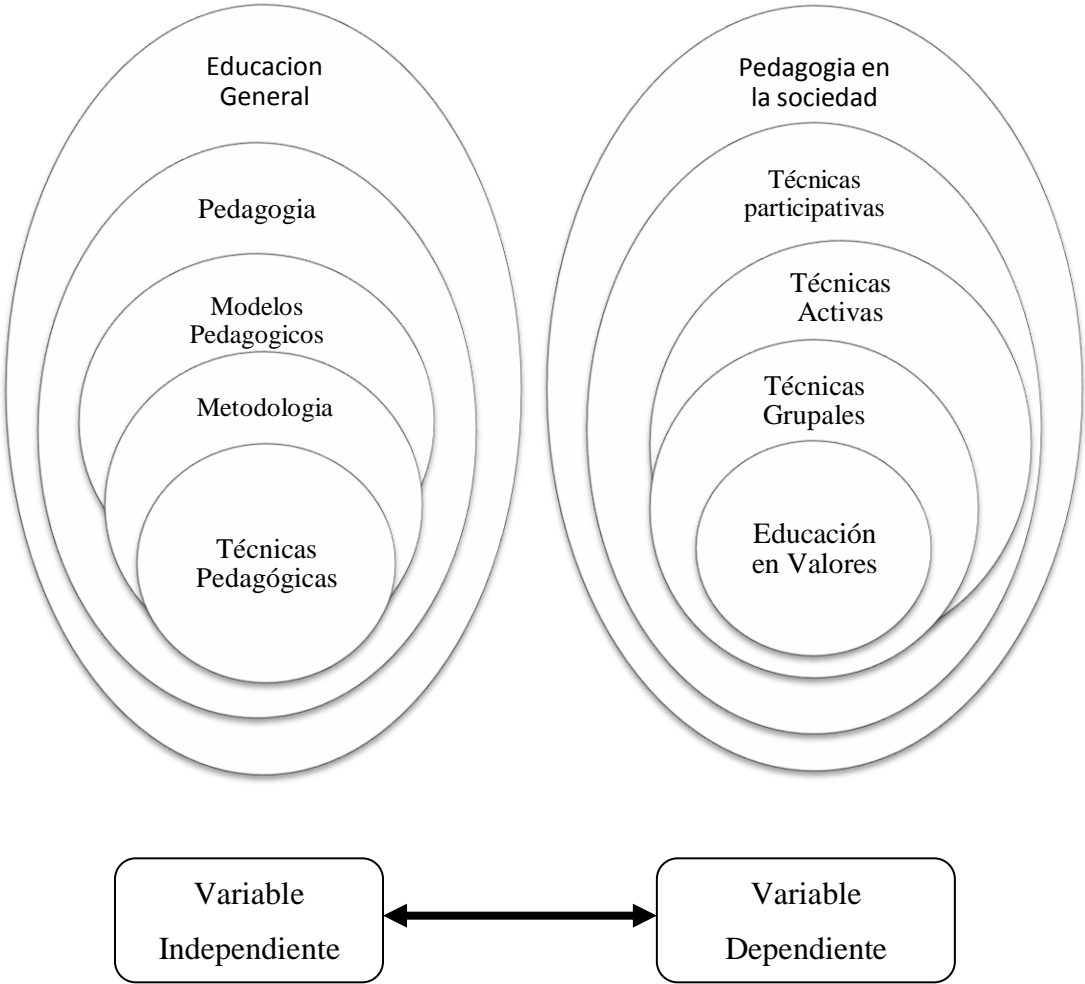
Educacion General

Pedagogia

Modelos Pedagogicos

Metodologia

Técnicas Pedagógicas

Pedagogia en la sociedad

Técnicas participativas

Técnicas Activas

Técnicas Grupales

Educación en Valores

Variable Independiente

Variable Dependiente